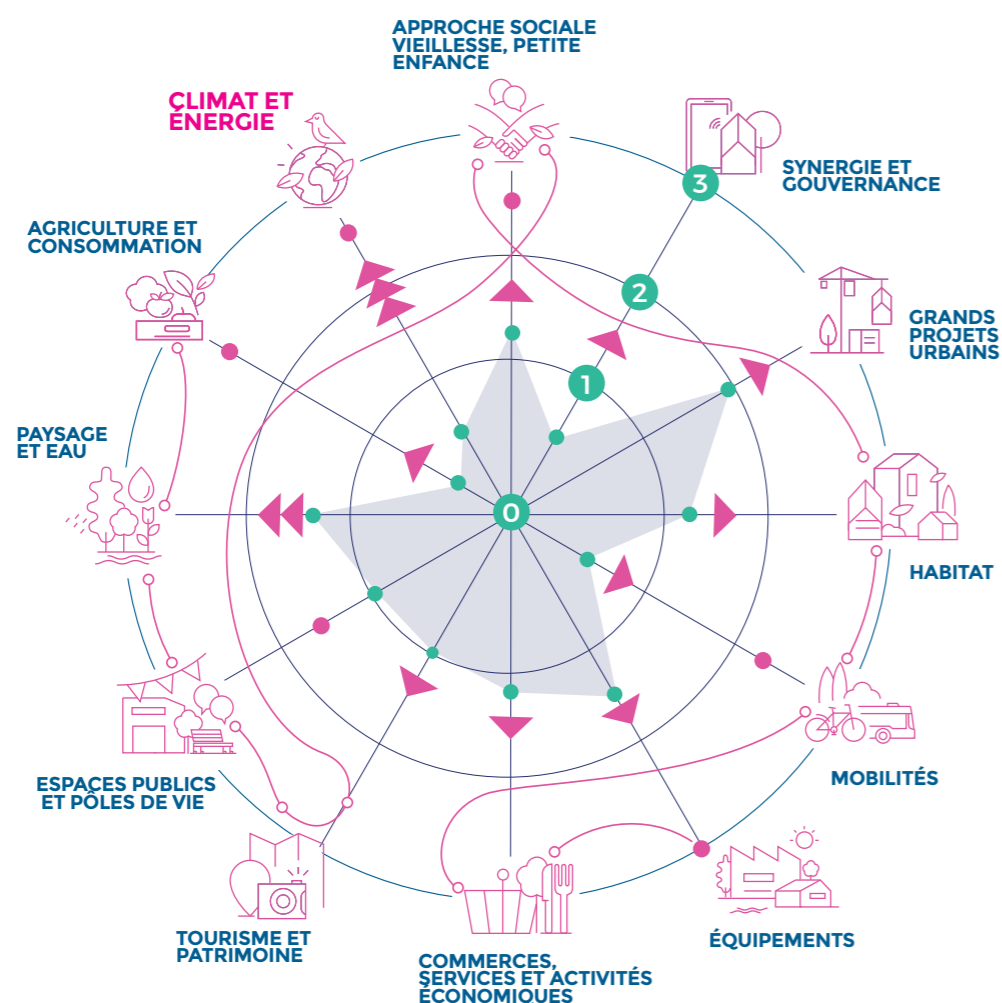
APPROCHE SOCIALE VIEILLESSE, PETITE ENFANCE

CLIMAT ET ÉNERGIE

SYNERGIE ET GOUVERNANCE

AGRICULTURE ET CONSOMMATION

GRANDS PROJETS URBAINS

PAYSAGE ET EAU

HABITAT

MOBILITÉS

ESPACES PUBLICS ET PÔLES DE VIE

TOURISME ET PATRIMOINE

COMMERCES, SERVICES ET ACTIVITÉS ÉCONOMIQUES

ÉQUIPEMENTS

0

1

2

3